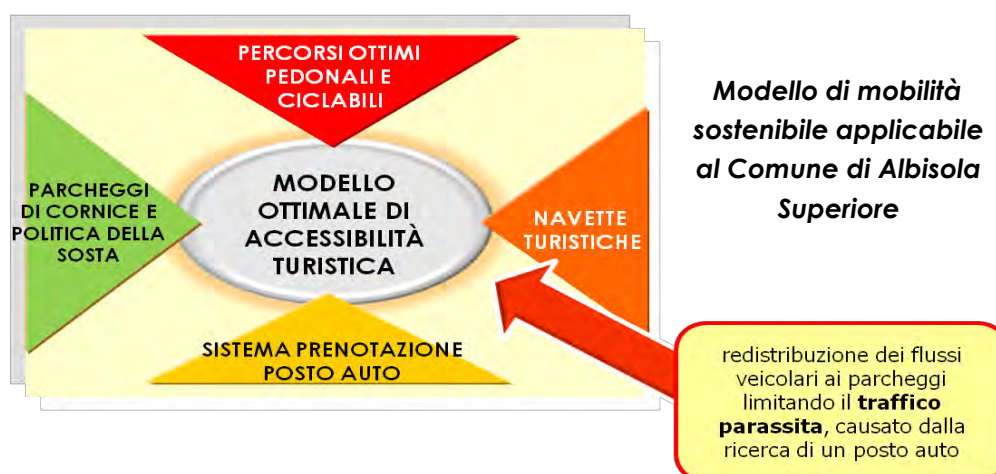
PERCORSI OTTIMI PEDONALI E CICLABILI

PARCHEGGI DI CORNICE E POLITICA DELLA SOSTA

MODELLO OTTIMALE DI ACCESSIBILITÀ TURISTICA

NAVETTE TURISTICHE

SISTEMA PRENOTAZIONE POSTO AUTO

*Modello di mobilità sostenibile applicabile al Comune di Albisola Superiore*

redistribuzione dei flussi veicolari ai parcheggi limitando il **traffico parassita**, causato dalla ricerca di un posto auto